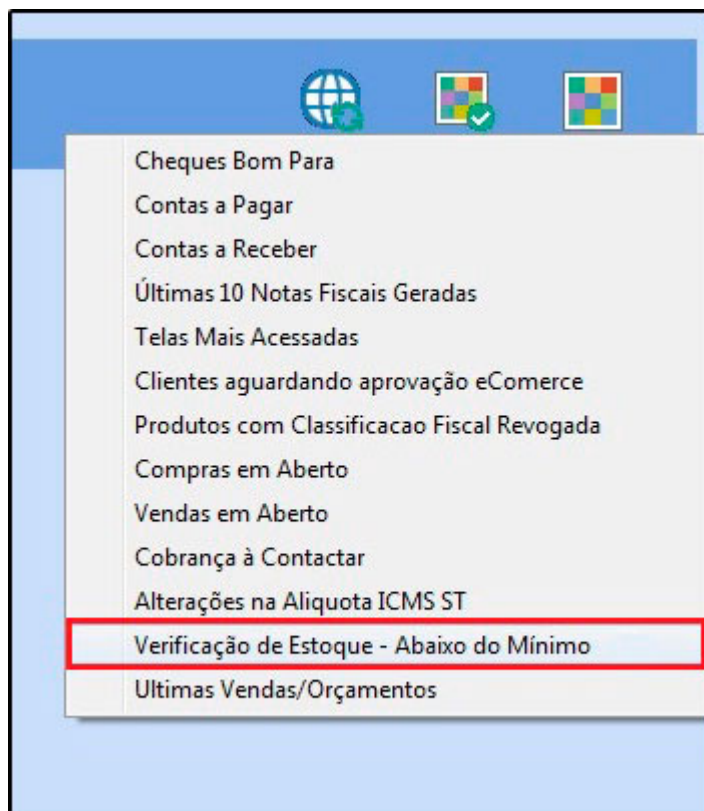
Cheques Bom Para
Contas a Pagar
Contas a Receber
Últimas 10 Notas Fiscais Geradas
Telas Mais Acessadas
Clientes aguardando aprovação eComerce
Produtos com Classificacao Fiscal Revogada
Compras em Aberto
Vendas em Aberto
Cobrança à Contactar
Alterações na Aliquota ICMS ST
Verificação de Estoque - Abaixo do Mínimo
Ultimas Vendas/Orçamentos